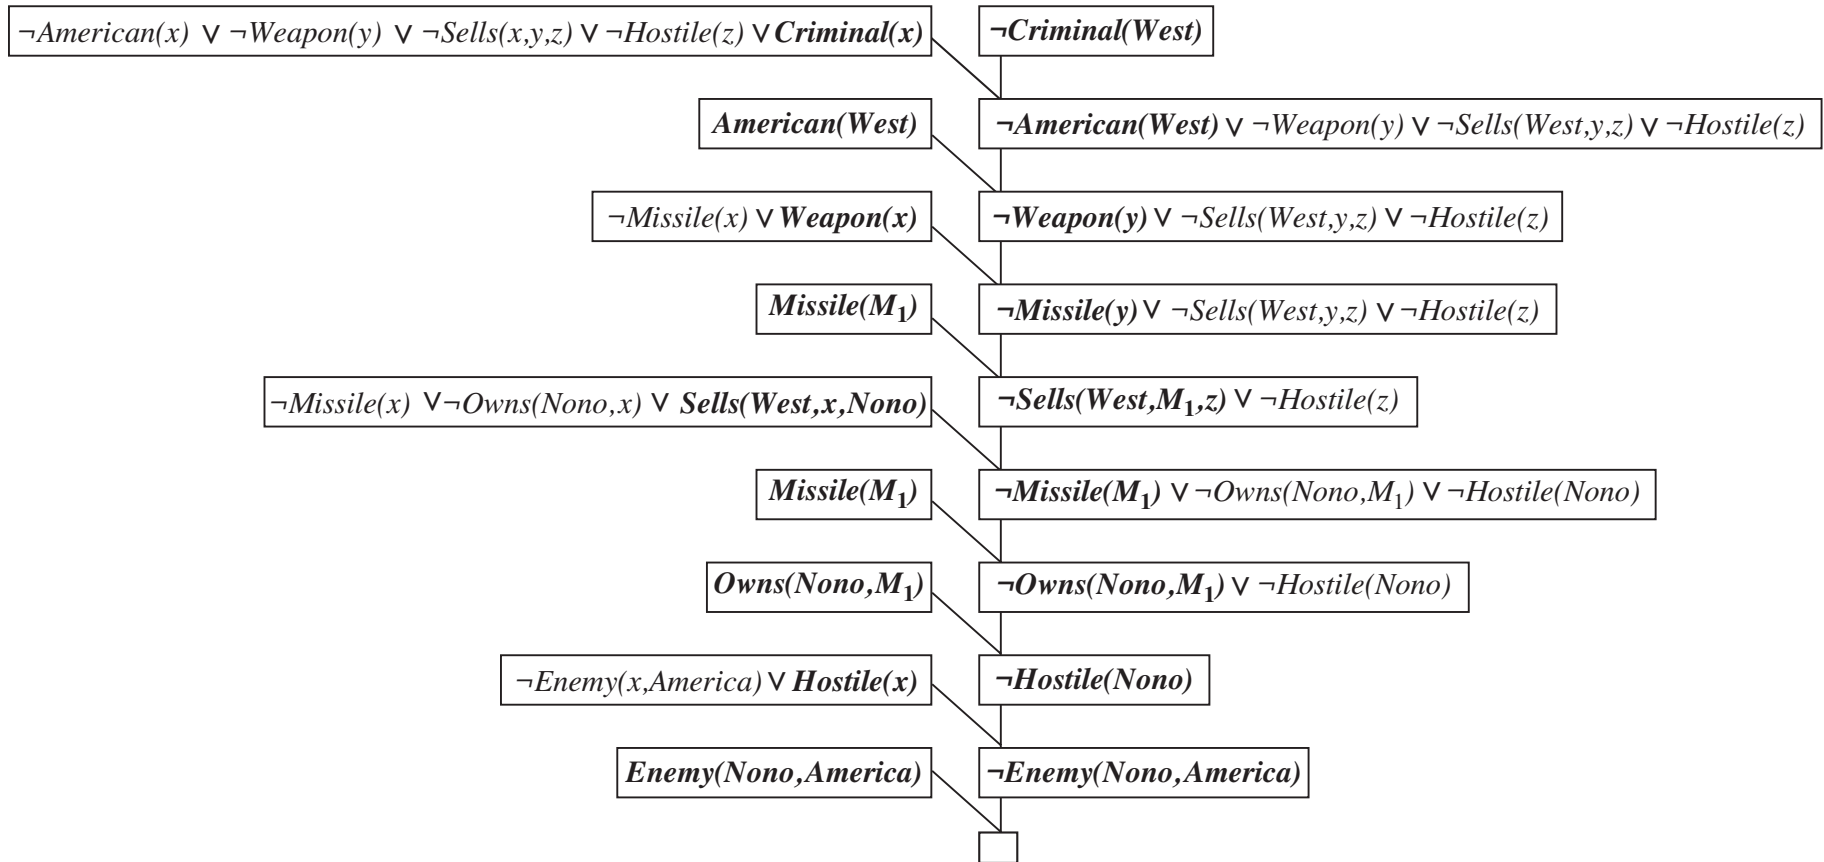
$\neg American(x) \lor \neg Weapon(y) \lor \neg Sells(x,y,z) \lor \neg Hostile(z) \lor Criminal(x)$

$\neg Criminal(West)$

$American(West)$

$\neg American(West) \lor \neg Weapon(y) \lor \neg Sells(West,y,z) \lor \neg Hostile(z)$

$\neg Missile(x) \lor Weapon(x)$

$\neg Weapon(y) \lor \neg Sells(West,y,z) \lor \neg Hostile(z)$

$Missile(M_1)$

$\neg Missile(y) \lor \neg Sells(West,y,z) \lor \neg Hostile(z)$

$\neg Missile(x) \lor \neg Owns(Nono,x) \lor Sells(West,x,Nono)$

$\neg Sells(West,M_1,z) \lor \neg Hostile(z)$

$Missile(M_1)$

$\neg Missile(M_1) \lor \neg Owns(Nono,M_1) \lor \neg Hostile(Nono)$

$Owns(Nono,M_1)$

$\neg Owns(Nono,M_1) \lor \neg Hostile(Nono)$

$\neg Enemy(x,America) \lor Hostile(x)$

$\neg Hostile(Nono)$

$Enemy(Nono,America)$

$\neg Enemy(Nono,America)$